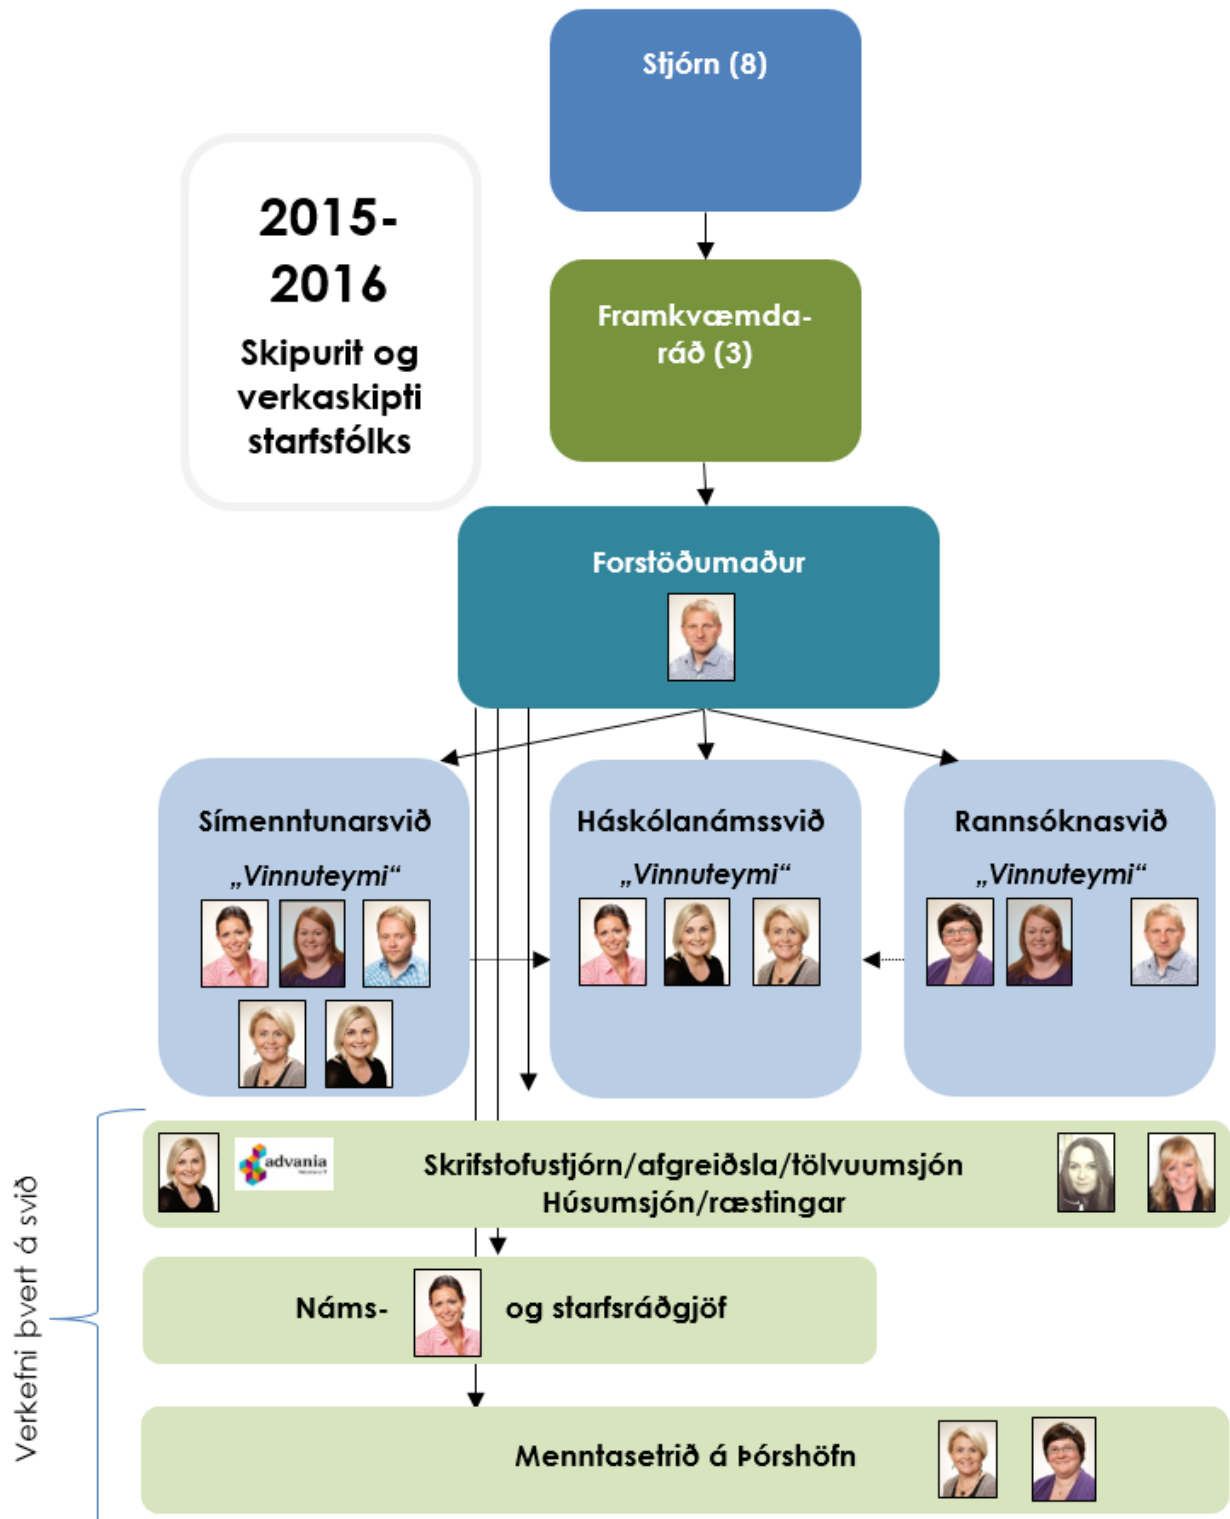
Stjórn (8)

2015-2016

Skipurit og verkaskipti starfsfólks

Framkvæmdaráð (3)

Forstöðumaður

Símenntunarsvið

„Vinnuteymi“

Háskólanámssvið

„Vinnuteymi“

Rannsóknasvið

„Vinnuteymi“

advania

Skrifstofustjórn/afgreiðsla/tölvuumsjón
Húsumsjón/ræstingar

Náms- og starfsráðgjöf

Menntasetrið á Þórshöfn

Verkefni þvert á svið